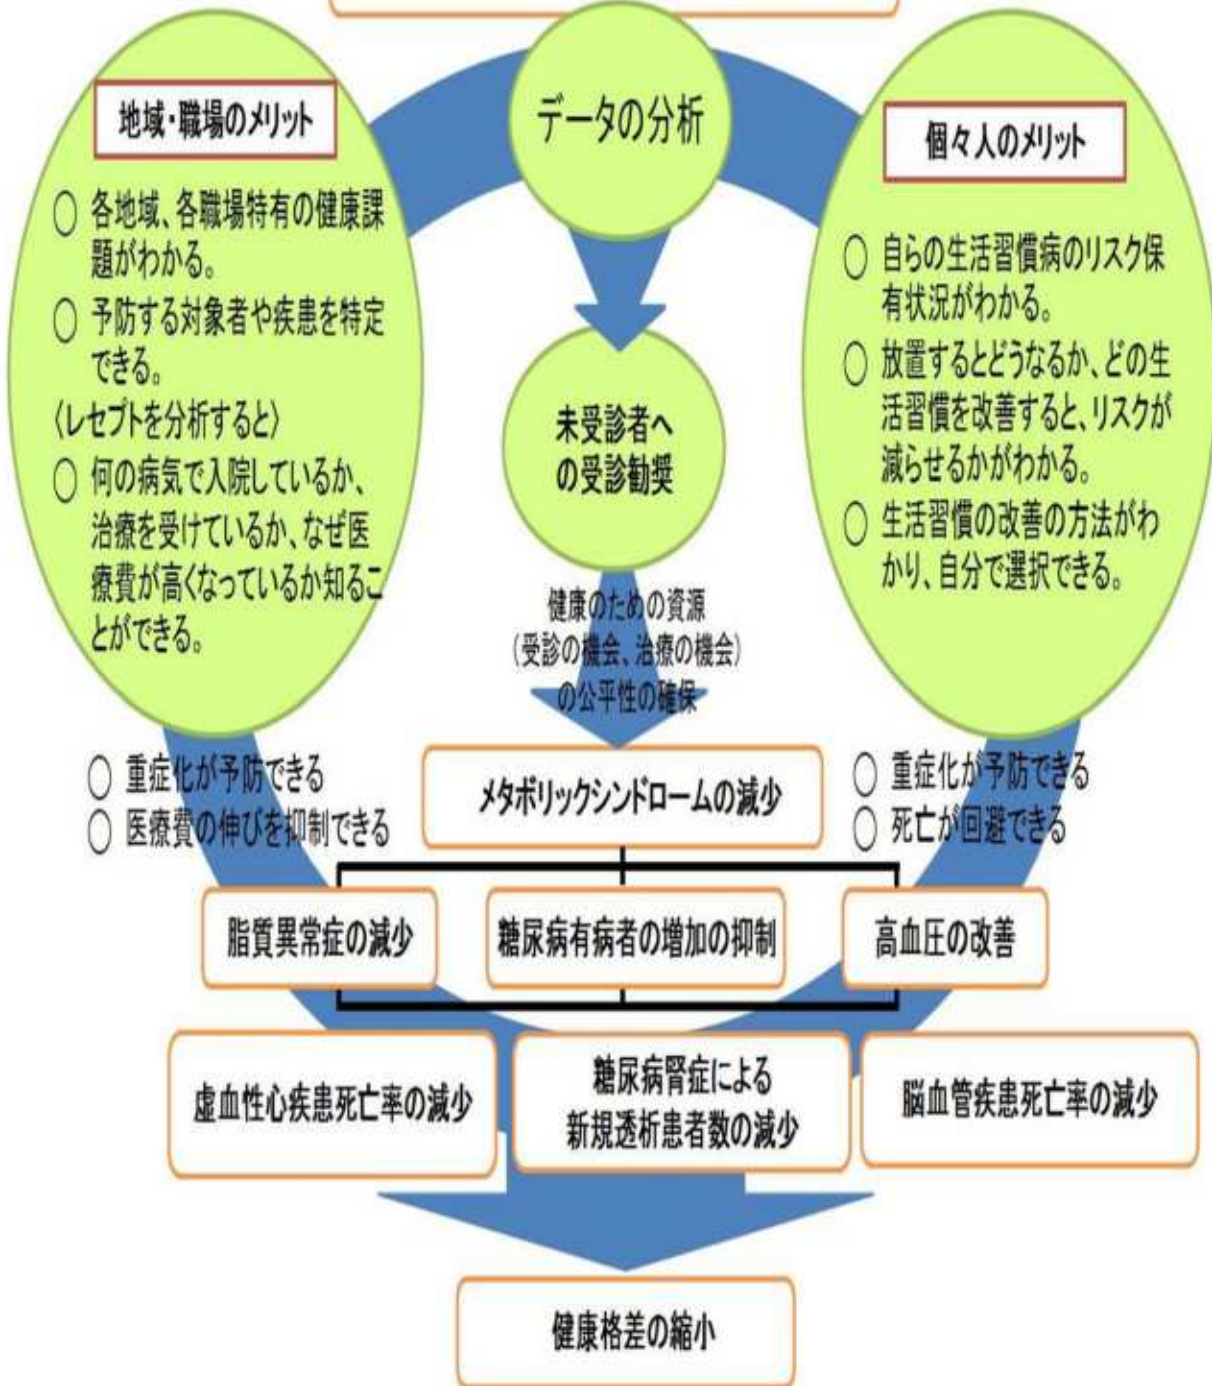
データの分析

地域・職場のメリット

○ 各地域、各職場特有の健康課題がわかる。
○ 予防する対象者や疾患を特定できる。
〈レセプトを分析すると〉
○ 何の病気で入院しているか、治療を受けているか、なぜ医療費が高くなっているか知ることができる。

個々人のメリット

○ 自らの生活習慣病のリスク保有状況がわかる。
○ 放置するとどうなるか、どの生活習慣を改善すると、リスクが減らせるかがわかる。
○ 生活習慣の改善の方法がわかり、自分で選択できる。

未受診者への受診勧奨

健康のための資源（受診の機会、治療の機会）の公平性の確保

○ 重症化が予防できる
○ 医療費の伸びを抑制できる

○ 重症化が予防できる
○ 死亡が回避できる

メタボリックシンドロームの減少

脂質異常症の減少

糖尿病有病者の増加の抑制

高血圧の改善

虚血性心疾患死亡率の減少

糖尿病腎症による新規透析患者数の減少

脳血管疾患死亡率の減少

健康格差の縮小